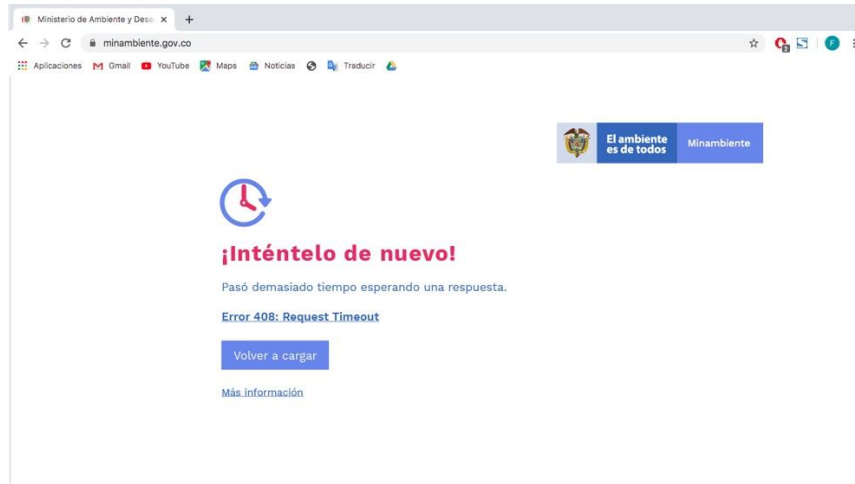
Ministerio de Ambiente y Deso ×
+
minambiente.gov.co
Aplicaciones Gmail YouTube Maps Noticias Traducir

El ambiente es de todos
Minambiente

¡Inténtelo de nuevo!

Pasó demasiado tiempo esperando una respuesta.

Error 408: Request Timeout

Volver a cargar

Más información